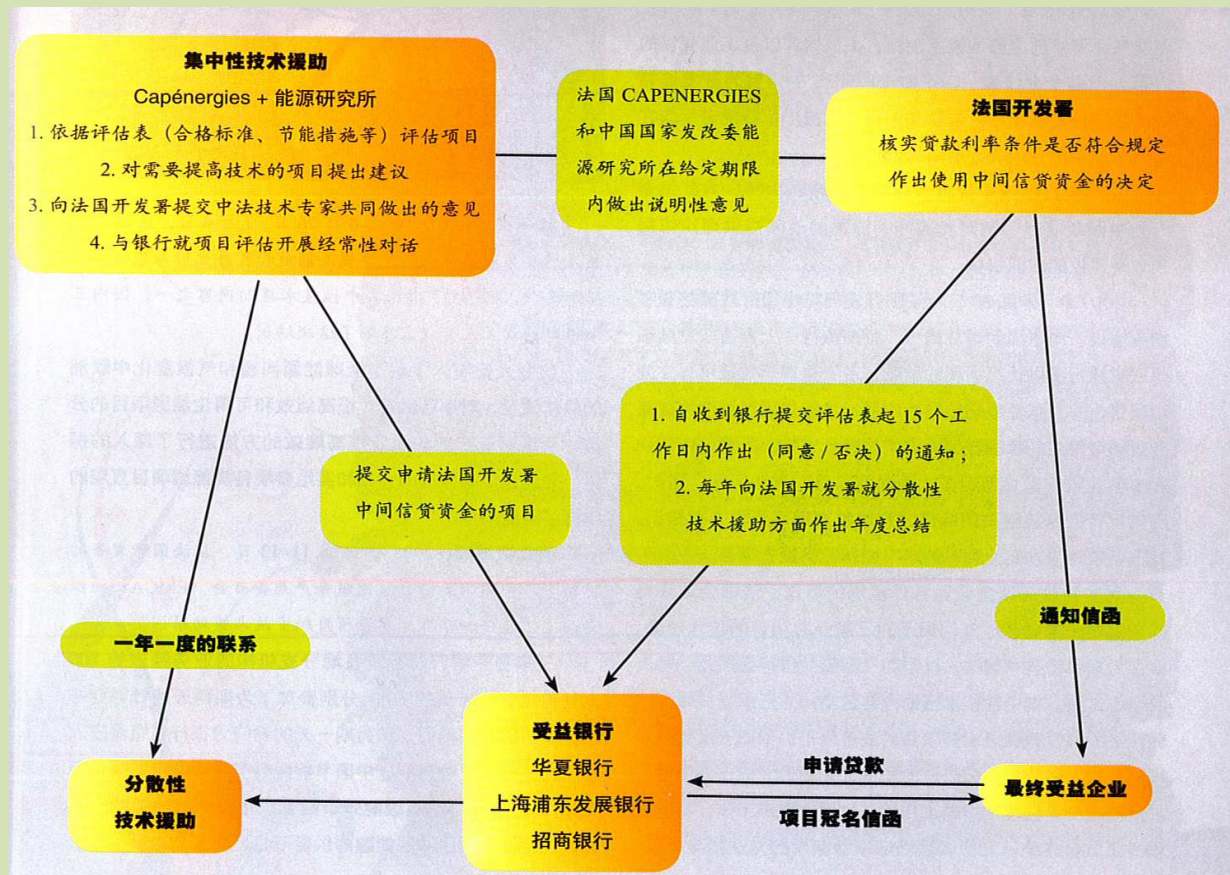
集中性技术援助
Capénergies + 能源研究所
1. 依据评估表（合格标准、节能措施等）评估项目
2. 对需要提高技术的项目提出建议
3. 向法国开发署提交中法技术专家共同做出的意见
4. 与银行就项目评估开展经常性对话

法国 CAPENERGIES 和中国国家发改委能源研究所在给定期限内做出说明性意见

法国开发署
核实贷款利率条件是否符合规定
作出使用中间信贷资金的决定

1. 自收到银行提交评估表起 15 个工作日内作出（同意 / 否决）的通知；
2. 每年向法国开发署就分散性技术援助方面作出年度总结

提交申请法国开发署中间信贷资金的项目

一年一度的联系

通知信函

分散性
技术援助

受益银行
华夏银行
上海浦东发展银行
招商银行

申请贷款

项目冠名信函

最终受益企业